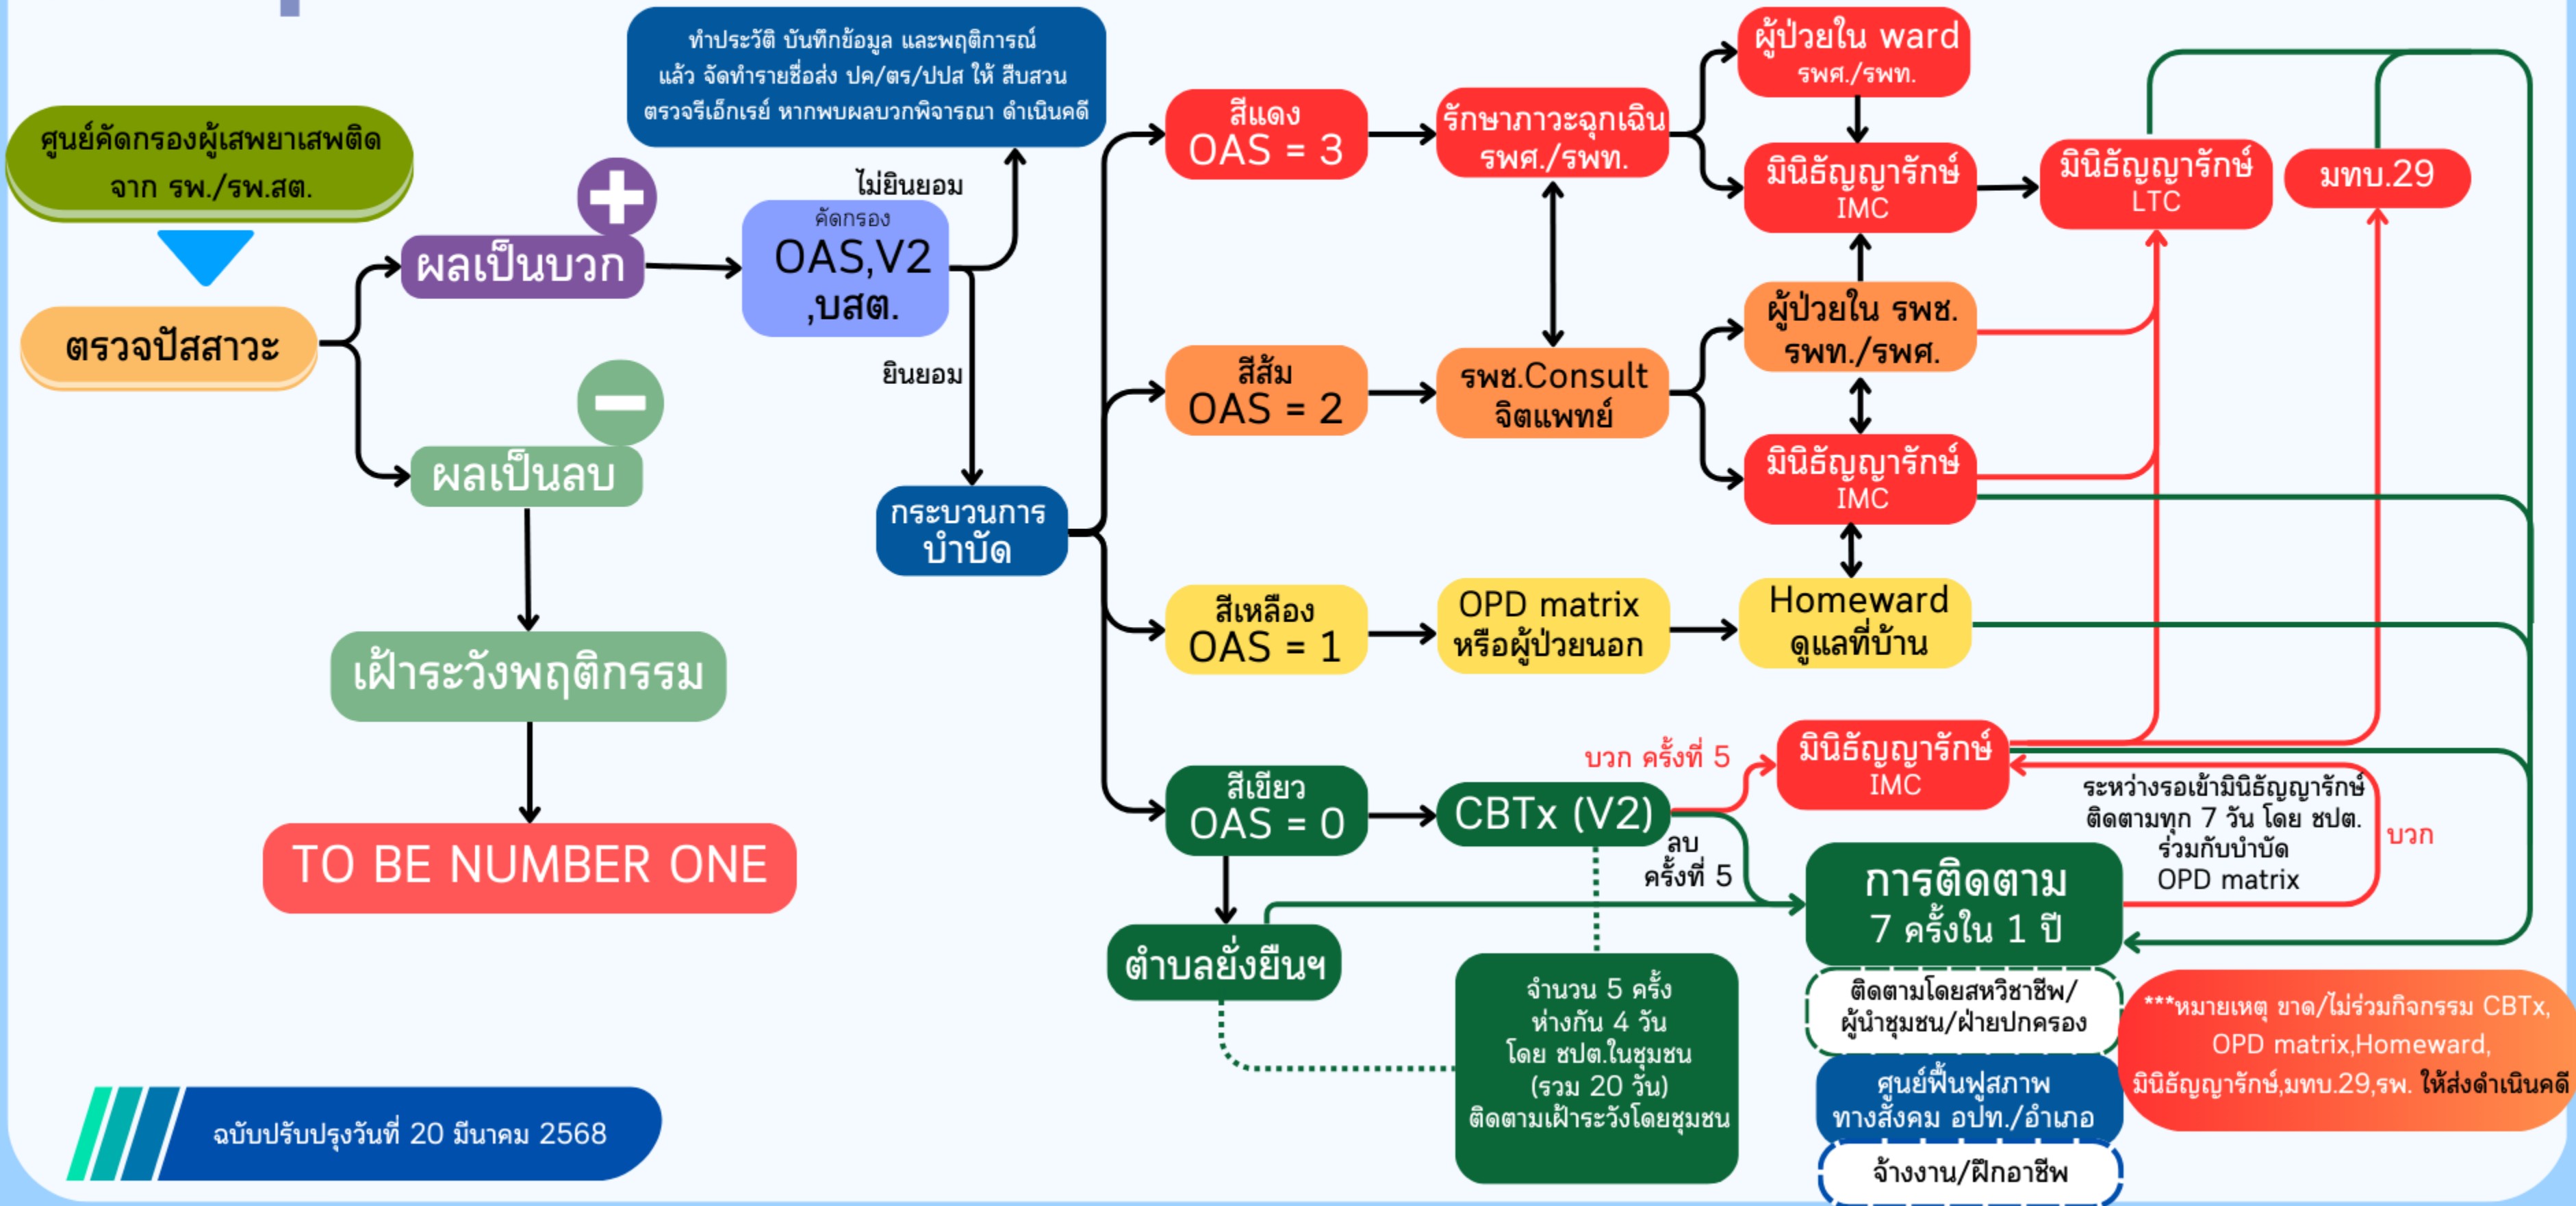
ศูนย์คัดกรองผู้เสพยาเสพติด จาก รพ./รพ.สต.

ตรวจปัสสาวะ

ผลเป็นบวก

ผลเป็นลบ

เฝ้าระวังพฤติกรรม

TO BE NUMBER ONE

ทำประวัติ บันทึกข้อมูล และพฤติการณ์ แล้ว จัดทำรายชื่อส่ง ปค/ตร/ปปส ให้ สืบสวน ตรวจรีเอ็กเรย์ หากพบผลบวกพิจารณา ดำเนินคดี

ไม่ยินยอม

คัดกรอง OAS,V2 ,บสต.

ยินยอม

กระบวนการ บำบัด

สีแดง OAS = 3

สีส้ม OAS = 2

สีเหลือง OAS = 1

สีเขียว OAS = 0

ตำบลยั่งยืนฯ

รักษาภาวะฉุกเฉิน รพศ./รพท.

รพช.Consult จิตแพทย์

OPD matrix หรือผู้ป่วยนอก

CBTx (V2)

ผู้ป่วยใน ward รพศ./รพท.

มินิธัญญารักษ์ IMC

ผู้ป่วยใน รพช. รพท./รพศ.

มินิธัญญารักษ์ IMC

Homeward ดูแลที่บ้าน

บวก ครั้งที่ 5

มินิธัญญารักษ์ IMC

ลบ ครั้งที่ 5

มินิธัญญารักษ์ LTC

มทบ.29

ระหว่างรอเข้ามินิธัญญารักษ์ ติดตามทุก 7 วัน โดย ชปต. ร่วมกับบำบัด OPD matrix

บวก

การติดตาม 7 ครั้งใน 1 ปี

ติดตามโดยสหวิชาชีพ/ ผู้นำชุมชน/ฝ่ายปกครอง

ศูนย์ฟื้นฟูสภาพ ทางสังคม อปท./อำเภอ

จ้างงาน/ฝึกอาชีพ

จำนวน 5 ครั้ง ห่างกัน 4 วัน โดย ชปต.ในชุมชน (รวม 20 วัน) ติดตามเฝ้าระวังโดยชุมชน

***หมายเหตุ ขาด/ไม่ร่วมกิจกรรม CBTx, OPD matrix,Homeward, มินิธัญญารักษ์,มทบ.29,รพ. ให้ส่งดำเนินคดี

ฉบับปรับปรุงวันที่ 20 มีนาคม 2568